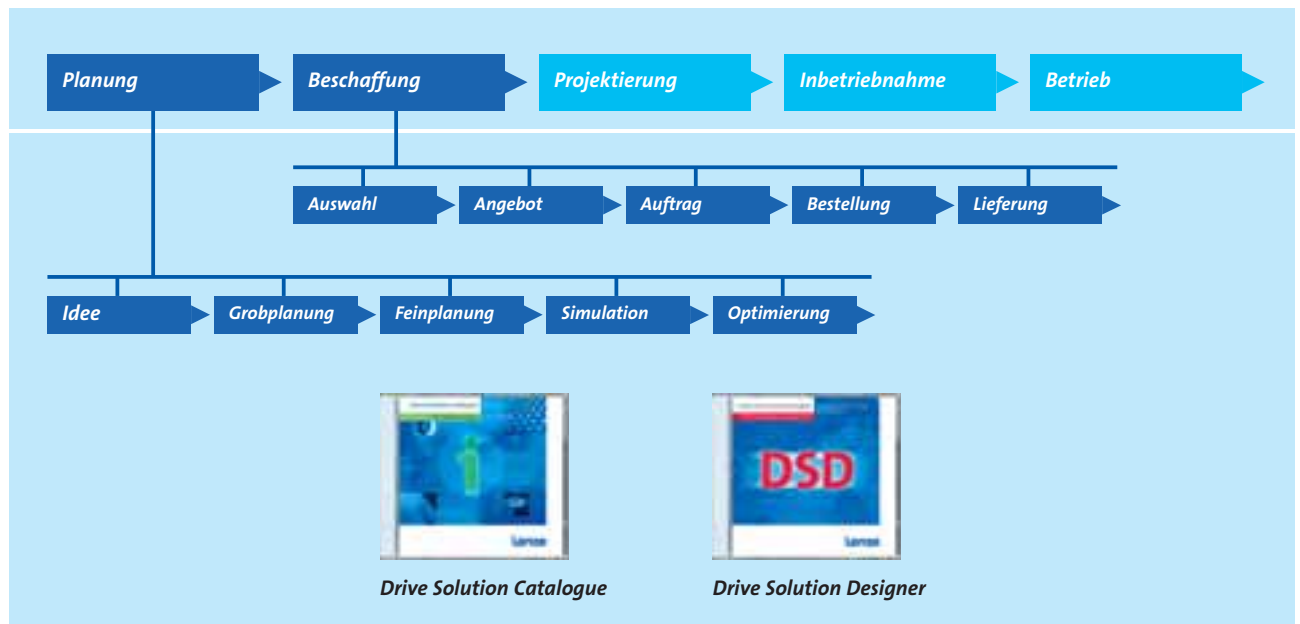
Planung
Beschaffung
Projektierung
Inbetriebnahme
Betrieb

Auswahl
Angebot
Auftrag
Bestellung
Lieferung

Idee
Grobplanung
Feinplanung
Simulation
Optimierung

Lenze

DSD
Lenze

Drive Solution Catalogue
Drive Solution Designer